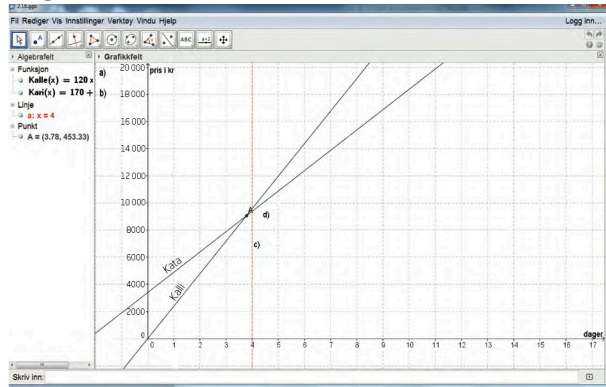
2.16.ggb

Fil Rediger Vis Innstillinger Verktøy Vindu Hjelp

Logg inn...

ABC

a=2

Algebrafelt

Grafikkfelt

Funksjon

Kalle(x) = 120 x

Kari(x) = 170 +

Linje

a: x = 4

Punkt

A = (3.78, 453.33)

pris i kr

a)

b)

c)

d)

A

Kata

Kalli

20000

18000

16000

14000

12000

10000

8000

6000

4000

2000

0

dager

0 1 2 3 4 5 6 7 8 9 10 11 12 13 14 15 16 17

Skriv inn: